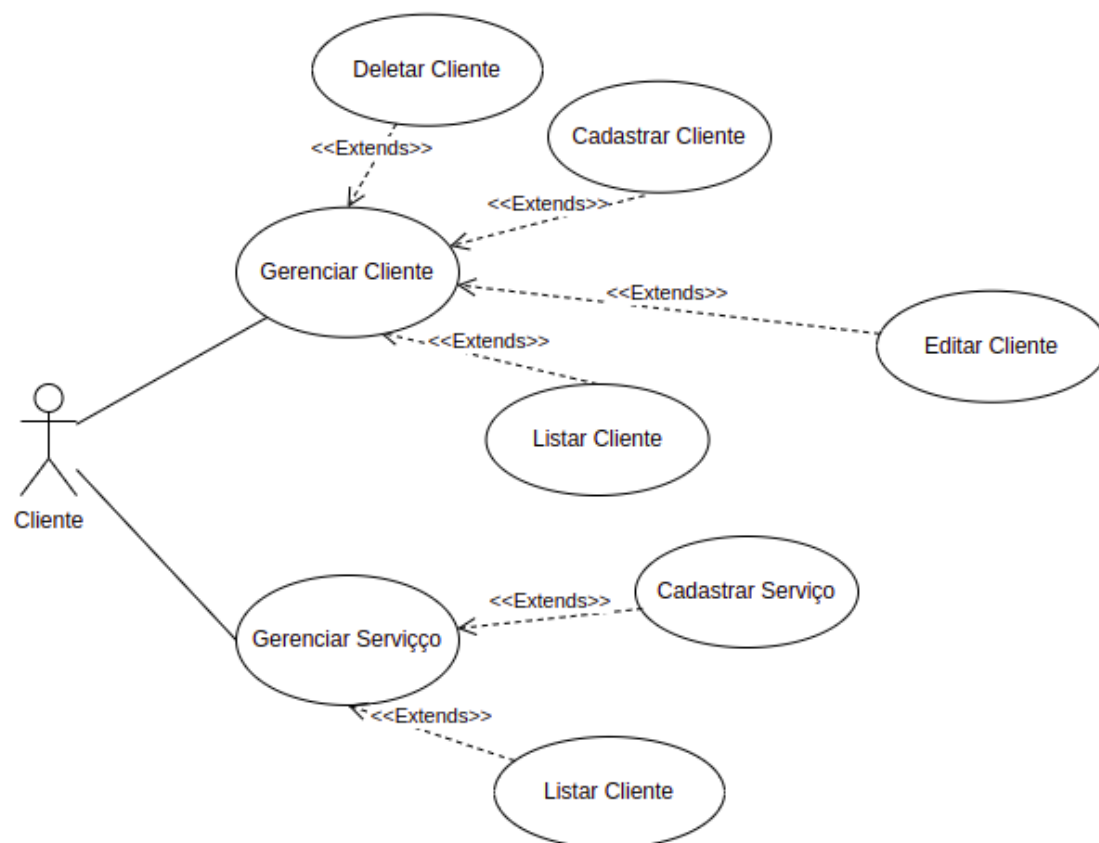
Deletar Cliente

<<Extends>>

Cadastrar Cliente

<<Extends>>

Gerenciar Cliente

<<Extends>>

Editar Cliente

<<Extends>>

Listar Cliente

Cliente

Cadastrar Serviço

<<Extends>>

Gerenciar Serviçço

<<Extends>>

Listar Cliente